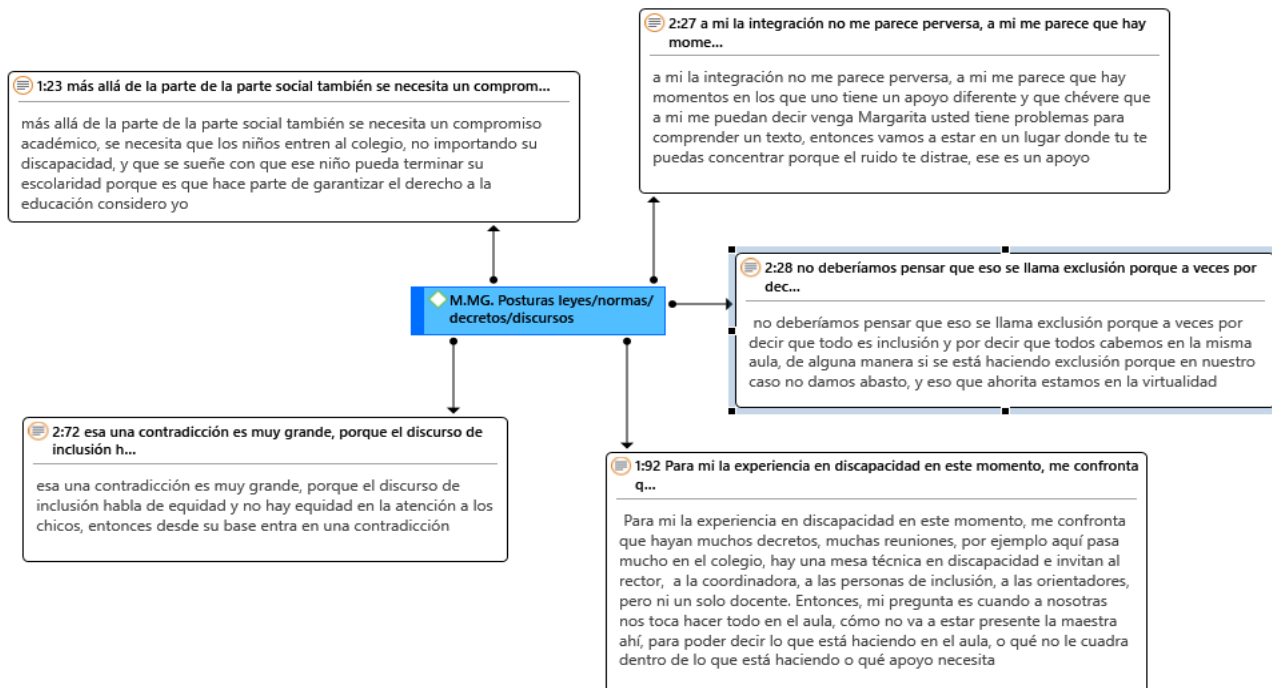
1:23 más allá de la parte de la parte social también se necesita un comprom...

más allá de la parte de la parte social también se necesita un compromiso académico, se necesita que los niños entren al colegio, no importando su discapacidad, y que se sueñe con que ese niño pueda terminar su escolaridad porque es que hace parte de garantizar el derecho a la educación considero yo

2:27 a mi la integración no me parece perversa, a mi me parece que hay mome...

a mi la integración no me parece perversa, a mi me parece que hay momentos en los que uno tiene un apoyo diferente y que chévere que a mi me puedan decir venga Margarita usted tiene problemas para comprender un texto, entonces vamos a estar en un lugar donde tu te puedas concentrar porque el ruido te distrae, ese es un apoyo

M.MG. Posturas leyes/normas/ decretos/discursos

2:28 no deberíamos pensar que eso se llama exclusión porque a veces por dec...

no deberíamos pensar que eso se llama exclusión porque a veces por decir que todo es inclusión y por decir que todos cabemos en la misma aula, de alguna manera si se está haciendo exclusión porque en nuestro caso no damos abasto, y eso que ahorita estamos en la virtualidad

2:72 esa una contradicción es muy grande, porque el discurso de inclusión h...

esa una contradicción es muy grande, porque el discurso de inclusión habla de equidad y no hay equidad en la atención a los chicos, entonces desde su base entra en una contradicción

1:92 Para mi la experiencia en discapacidad en este momento, me confronta q...

Para mi la experiencia en discapacidad en este momento, me confronta que hayan muchos decretos, muchas reuniones, por ejemplo aquí pasa mucho en el colegio, hay una mesa técnica en discapacidad e invitan al rector, a la coordinadora, a las personas de inclusión, a las orientadores, pero ni un solo docente. Entonces, mi pregunta es cuando a nosotras nos toca hacer todo en el aula, cómo no va a estar presente la maestra ahí, para poder decir lo que está haciendo en el aula, o qué no le cuadra dentro de lo que está haciendo o qué apoyo necesita